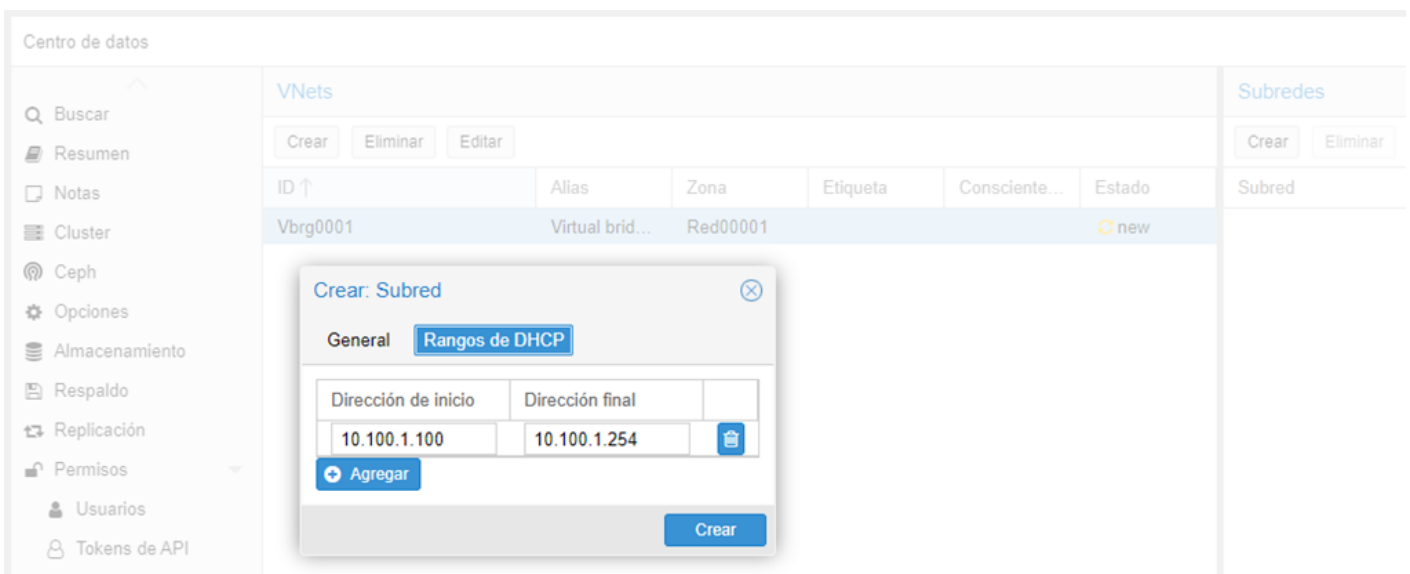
Centro de datos

Buscar
Resumen
Notas
Cluster
Ceph
Opciones
Almacenamiento
Respaldo
Replicación
Permisos
Usuarios
Tokens de API

VNets

Crear Eliminar Editar

| ID ↑ | Alias | Zona | Etiqueta | Consciente... | Estado |
|---|---|---|---|---|---|
| Vbrg0001 | Virtual brid... | Red00001 | | | new |

Subredes

Crear Eliminar

Subred

Crear: Subred

General Rangos de DHCP

| Dirección de inicio | Dirección final | |
|---|---|---|
| 10.100.1.100 | 10.100.1.254 | |

Agregar

Crear